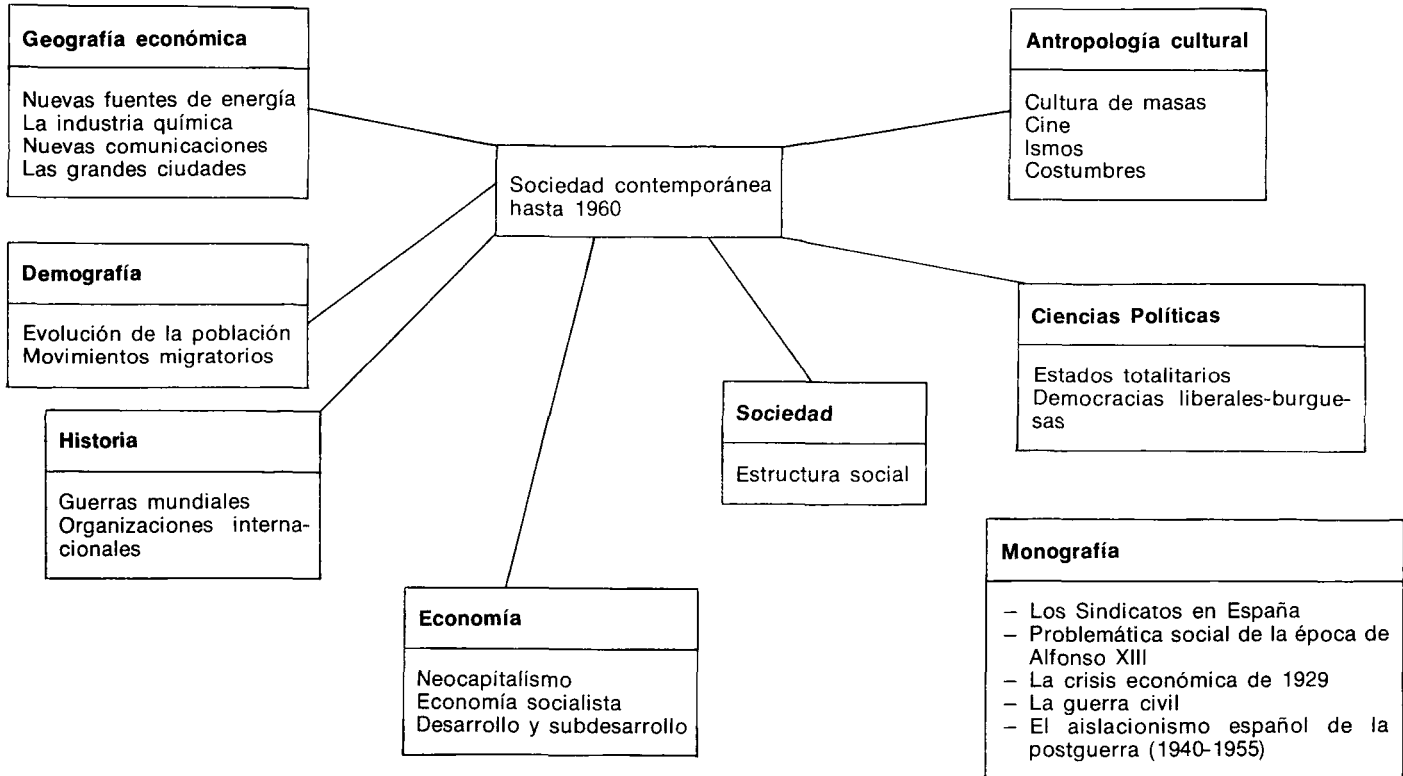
Geografía económica

Nuevas fuentes de energía
La industria química
Nuevas comunicaciones
Las grandes ciudades

Antropología cultural

Cultura de masas
Cine
Ismos
Costumbres

Sociedad contemporánea hasta 1960

Demografía

Evolución de la población
Movimientos migratorios

Ciencias Políticas

Estados totalitarios
Democracias liberales-burguesas

Sociedad

Estructura social

Historia

Guerras mundiales
Organizaciones internacionales

Monografía

– Los Sindicatos en España
– Problemática social de la época de Alfonso XIII
– La crisis económica de 1929
– La guerra civil
– El aislacionismo español de la postguerra (1940-1955)

Economía

Neocapitalismo
Economía socialista
Desarrollo y subdesarrollo